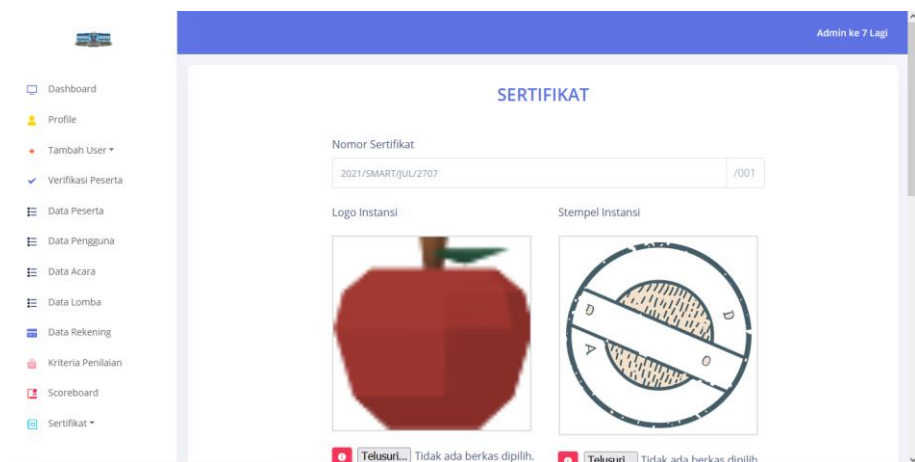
Admin ke 7 Lagi

Dashboard
Profile
Tambah User
Verifikasi Peserta
Data Peserta
Data Pengguna
Data Acara
Data Lomba
Data Rekening
Kriteria Penilaian
Scoreboard
Sertifikat

SERTIFIKAT

Nomor Sertifikat

2021/SMART/JUL/2707 /001

Logo Instansi

Stempel Instansi

D D A O

Telusuri... Tidak ada berkas dipilih.

Telusuri... Tidak ada berkas dipilih.